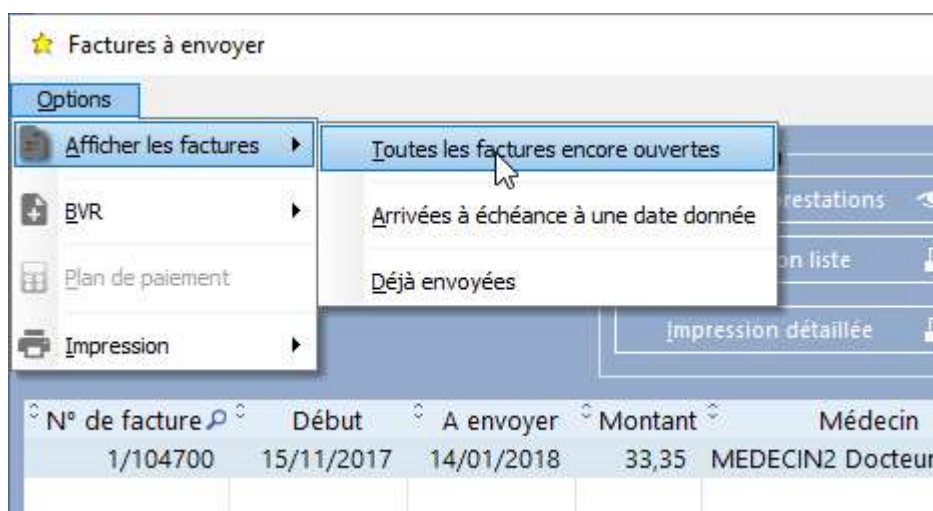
Factures à envoyer

Options

Afficher les factures

BVR

Plan de paiement

Impression

Toutes les factures encore ouvertes

Arrivées à échéance à une date donnée

Déjà envoyées

restations

on liste

Impression détaillée

| N° de facture | Début | A envoyer | Montant | Médecin |
|---|---|---|---|---|
| 1/104700 | 15/11/2017 | 14/01/2018 | 33,35 | MEDECIN2 Docteur |